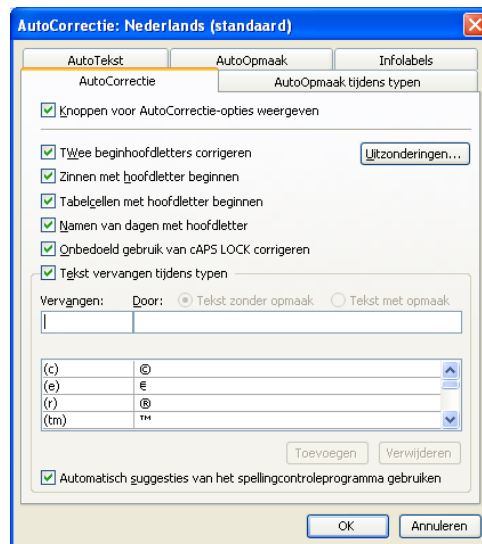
AutoCorrectie: Nederlands (standaard)

AutoTekst | AutoOpmaak | Infolabels
AutoCorrectie | AutoOpmaak tijdens typen

Knoppen voor AutoCorrectie-opties weergeven

TWee beginhoofdletters corrigeren
Uitzonderingen...
Zinnen met hoofdletter beginnen
Tabelcellen met hoofdletter beginnen
Namen van dagen met hoofdletter
Onbedoeld gebruik van cAPS LOCK corrigeren
Tekst vervangen tijdens typen

Vervangen: Door: Tekst zonder opmaak Tekst met opmaak

| | |
|---|---|
| (c) | © |
| (e) | € |
| (r) | ® |
| (tm) | ™ |

Toevoegen Verwijderen

Automatisch suggesties van het spellingcontroleprogramma gebruiken

OK Annuleren